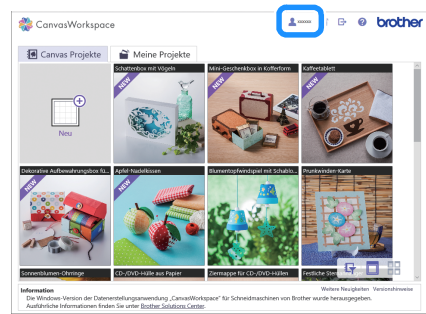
CanvasWorkspace

xxxxx

brother

Canvas Projekte

Meine Projekte

Neu

Schattenbox mit Vögeln

NEW

Mini-Geschenkbox in Kofferform

NEW

Kaffeetablett

NEW

Dekorative Aufbewahrungsbox f...

NEW

Apfel-Nadelkissen

Blumentopfwindspiel mit Schablo...

Prunkwinden-Karte

Sonnenblumen-Ohrringe

CD-/DVD-Hülle aus Papier

Ziermappe für CD-/DVD-Hüllen

Festliche Stem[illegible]

Information

Weitere Neuigkeiten

Versionshinweise

Die Windows-Version der Datenerstellungsanwendung „CanvasWorkspace" für Schneidmaschinen von Brother wurde herausgegeben.
Ausführliche Informationen finden Sie unter Brother Solutions Center.